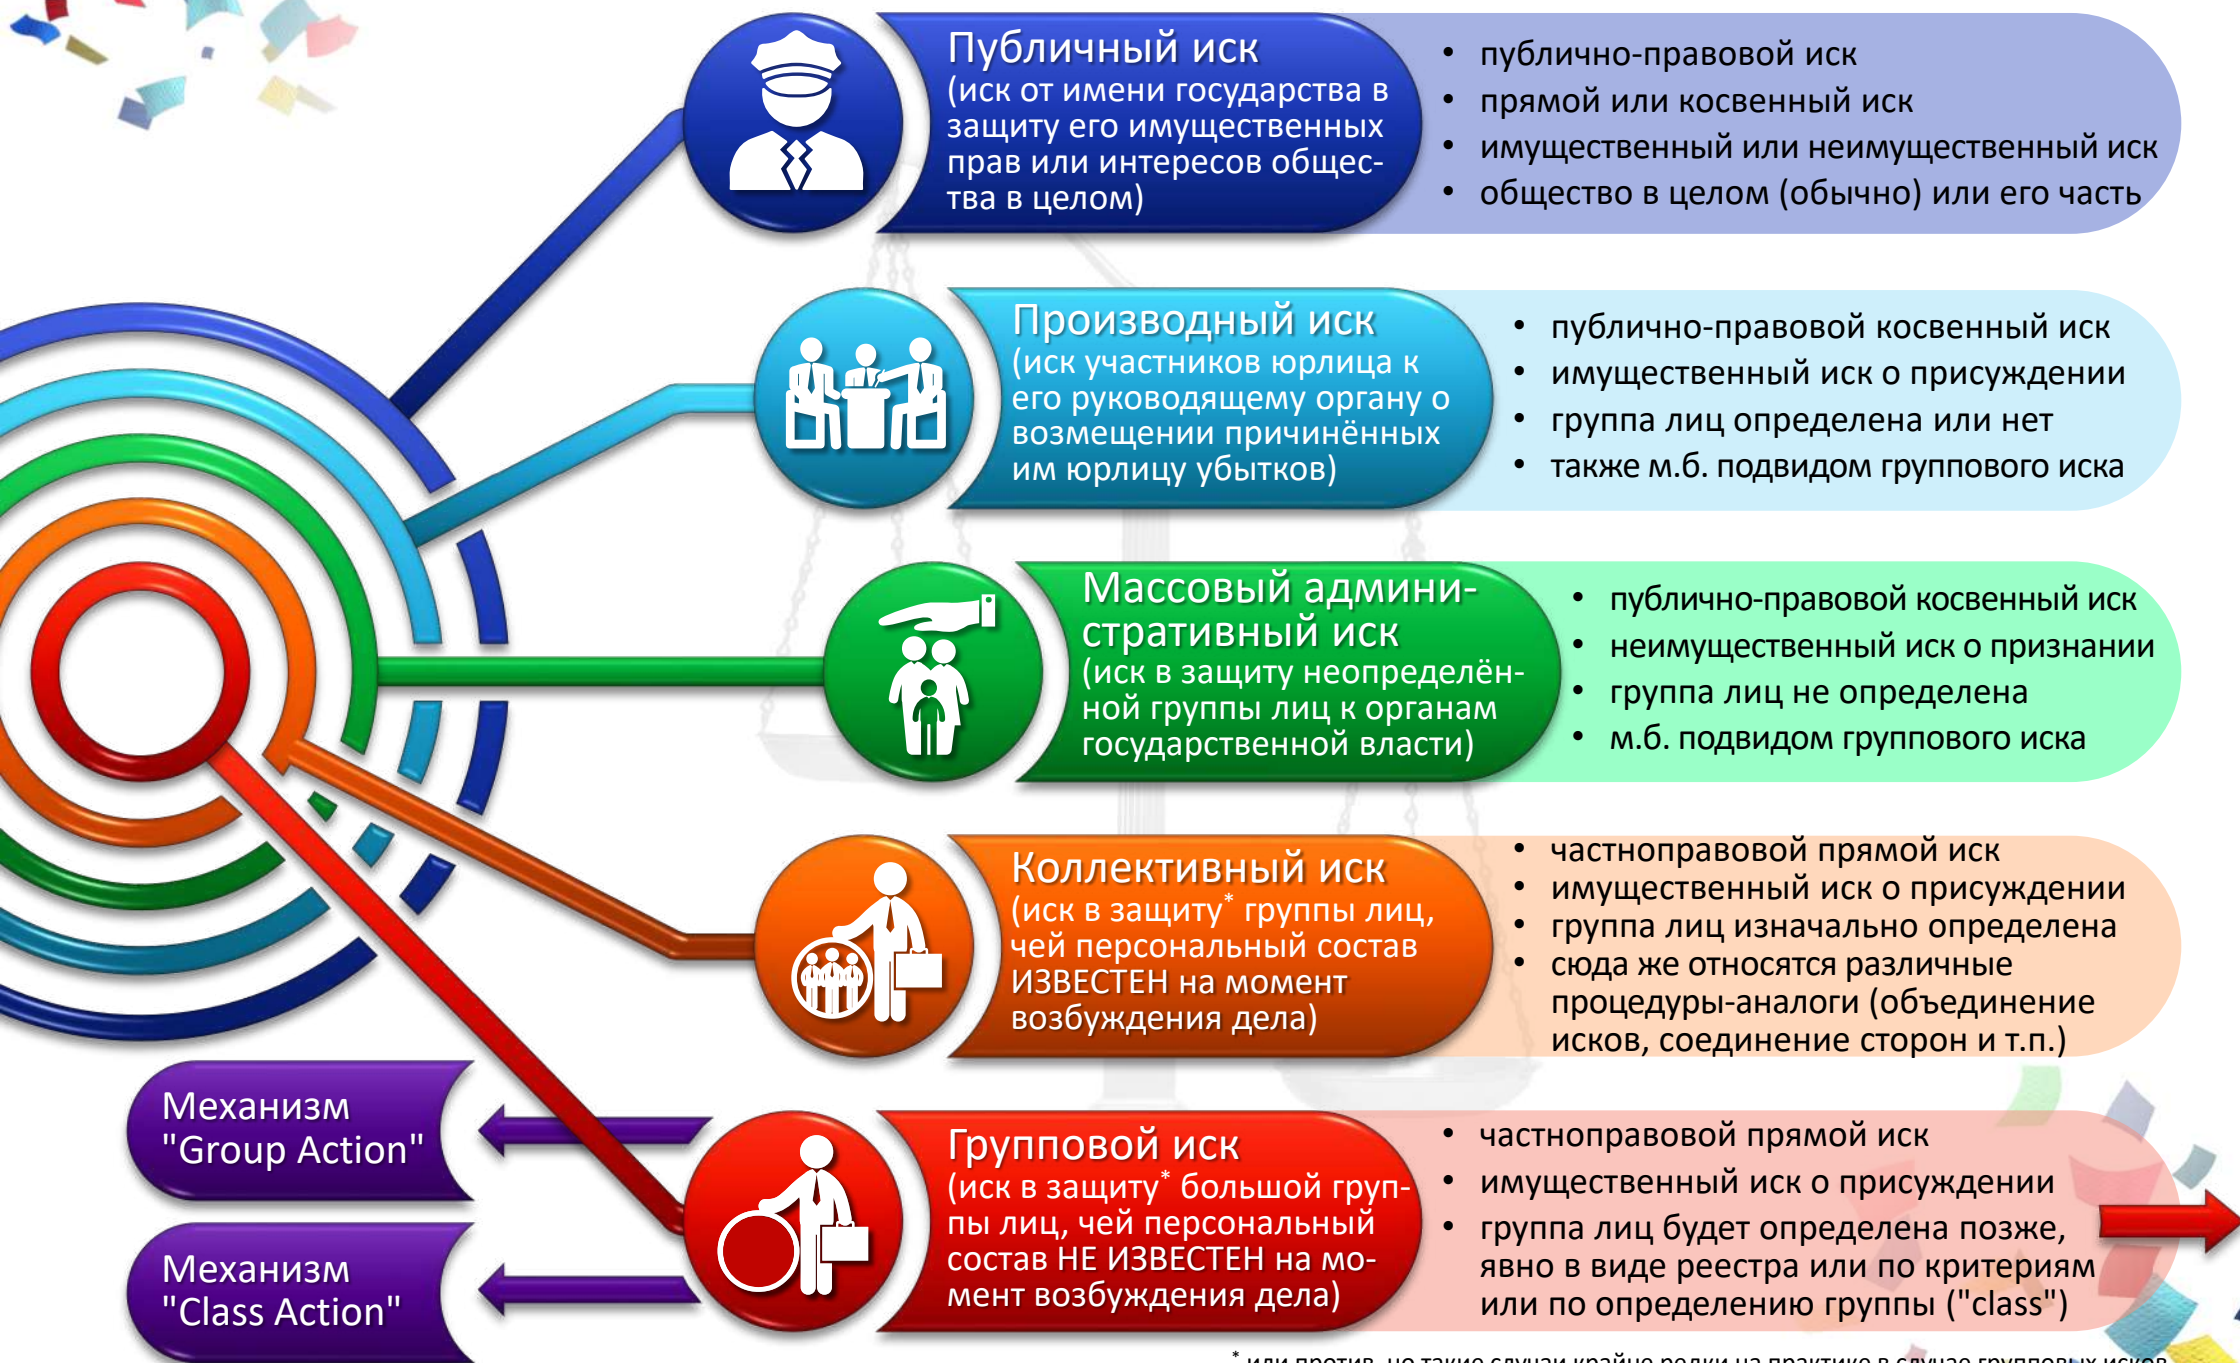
Публичный иск
(иск от имени государства в защиту его имущественных прав или интересов общества в целом)

- публично-правовой иск
- прямой или косвенный иск
- имущественный или неимущественный иск
- общество в целом (обычно) или его часть

Производный иск
(иск участников юрлица к его руководящему органу о возмещении причинённых им юрлицу убытков)

- публично-правовой косвенный иск
- имущественный иск о присуждении
- группа лиц определена или нет
- также м.б. подвидом группового иска

Массовый административный иск
(иск в защиту неопределённой группы лиц к органам государственной власти)

- публично-правовой косвенный иск
- неимущественный иск о признании
- группа лиц не определена
- м.б. подвидом группового иска

Коллективный иск
(иск в защиту* группы лиц, чей персональный состав ИЗВЕСТЕН на момент возбуждения дела)

- частноправовой прямой иск
- имущественный иск о присуждении
- группа лиц изначально определена
- сюда же относятся различные процедуры-аналоги (объединение исков, соединение сторон и т.п.)

Механизм "Group Action"

Механизм "Class Action"

Групповой иск
(иск в защиту* большой группы лиц, чей персональный состав НЕ ИЗВЕСТЕН на момент возбуждения дела)

- частноправовой прямой иск
- имущественный иск о присуждении
- группа лиц будет определена позже, явно в виде реестра или по критериям или по определению группы ("class")

* или против, но такие случаи крайне редки на практике в случае групповых исков